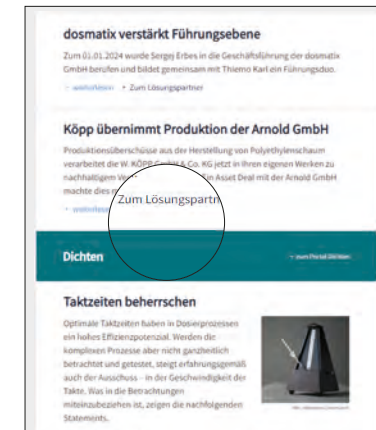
dosmatix verstärkt Führungsebene

Zum 01.01.2024 wurde Sergej Erbes in die Geschäftsführung der dosmatix GmbH berufen und bildet gemeinsam mit Thiemo Karl ein Führungsduo.

› weiterlesen   › Zum Lösungspartner

Köpp übernimmt Produktion der Arnold GmbH

Produktionsüberschüsse aus der Herstellung von Polyethylenschaum verarbeitet die W. KÖPP GmbH & Co. KG jetzt in ihren eigenen Werken zu nachhaltigen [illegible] Asset Deal mit der Arnold GmbH machte dies m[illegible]

› weiterlesen

Zum Lösungspartner

Dichten

› zum Portal Dichten

Taktzeiten beherrschen

Optimale Taktzeiten haben in Dosierprozessen ein hohes Effizienzpotenzial. Werden die komplexen Prozesse aber nicht ganzheitlich betrachtet und getestet, steigt erfahrungsgemäß auch der Ausschuss – in der Geschwindigkeit der Takte. Was in die Betrachtungen miteinzubeziehen ist, zeigen die nachfolgenden Statements.

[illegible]